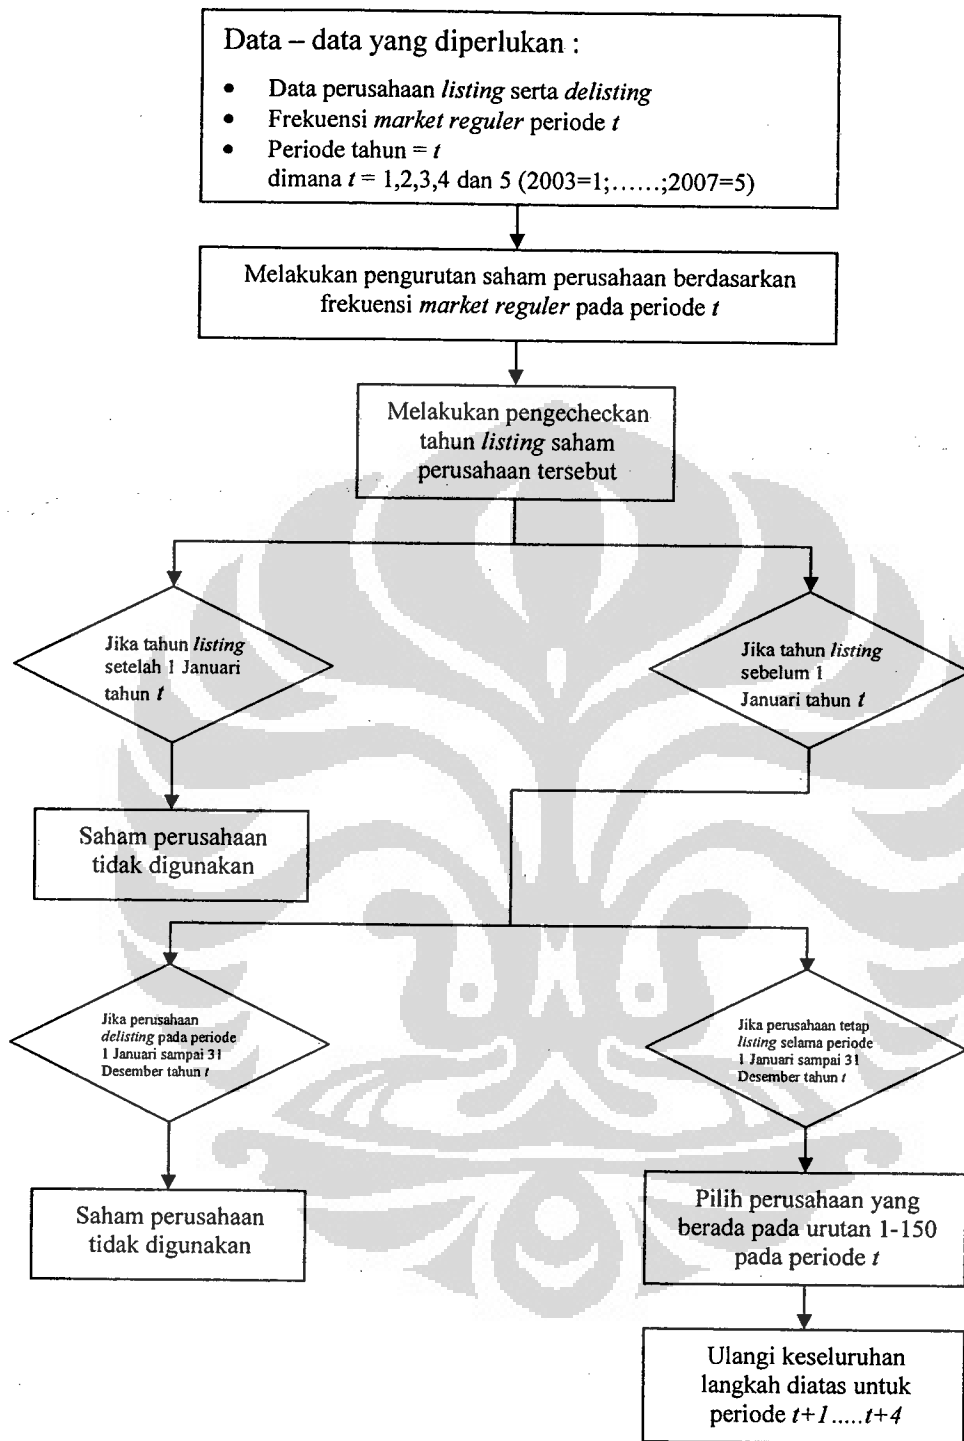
Data – data yang diperlukan :

- Data perusahaan *listing* serta *delisting*
- Frekuensi *market reguler* periode $t$
- Periode tahun = $t$
dimana $t$ = 1,2,3,4 dan 5 (2003=1;……;2007=5)

Melakukan pengurutan saham perusahaan berdasarkan frekuensi *market reguler* pada periode $t$

Melakukan pengecheckan tahun *listing* saham perusahaan tersebut

Jika tahun *listing* setelah 1 Januari tahun $t$

Jika tahun *listing* sebelum 1 Januari tahun $t$

Saham perusahaan tidak digunakan

Jika perusahaan *delisting* pada periode 1 Januari sampai 31 Desember tahun $t$

Jika perusahaan tetap *listing* selama periode 1 Januari sampai 31 Desember tahun $t$

Saham perusahaan tidak digunakan

Pilih perusahaan yang berada pada urutan 1-150 pada periode $t$

Ulangi keseluruhan langkah diatas untuk periode $t+1$.....$t+4$